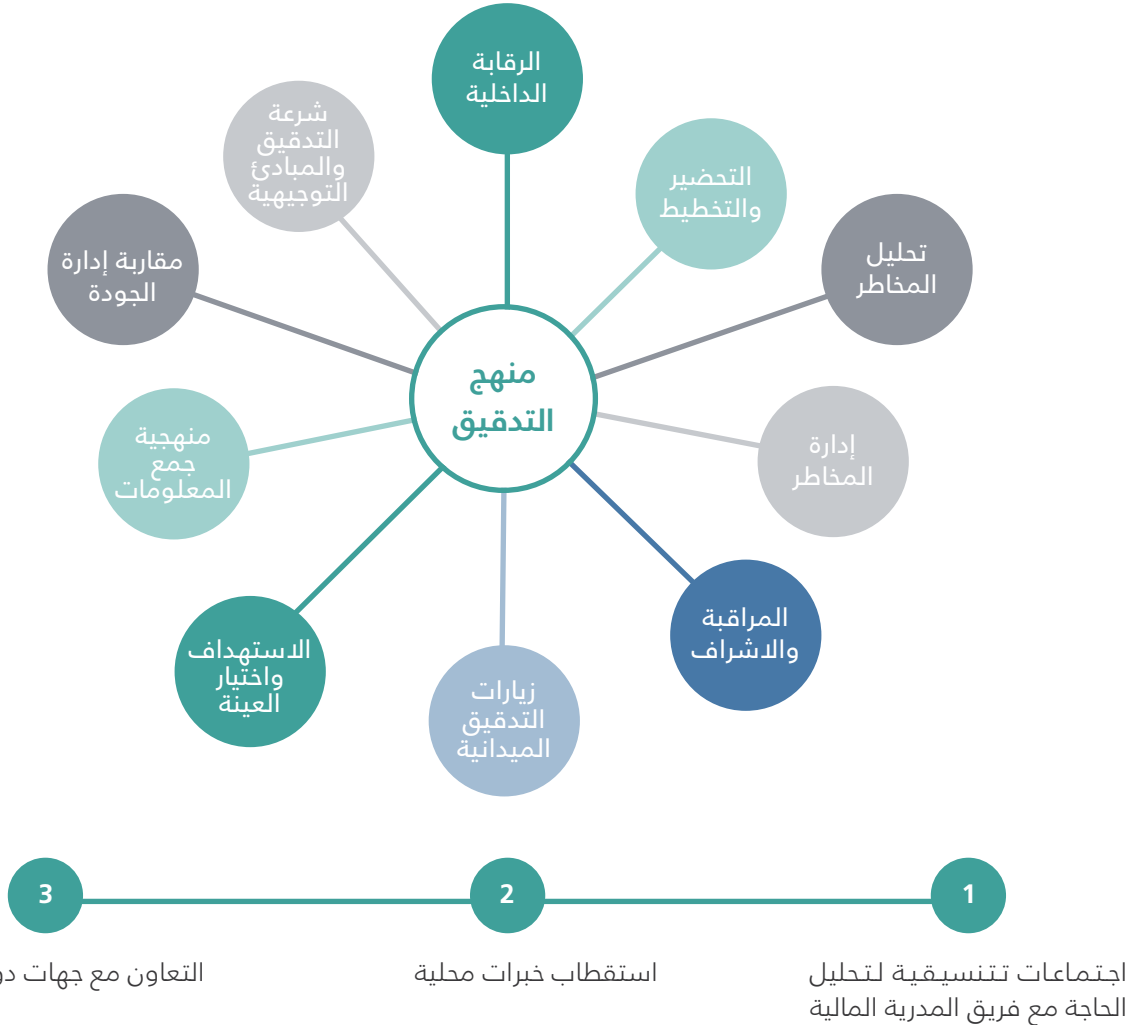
منهج التدقيق

الرقابة الداخلية

التحضير والتخطيط

تحليل المخاطر

إدارة المخاطر

المراقبة والاشراف

زيارات التدقيق الميدانية

الاستهداف واختيار العينة

منهجية جمع المعلومات

مقاربة إدارة الجودة

شرعة التدقيق والمبادئ التوجيهية

1

اجتماعات تنسيقية لتحليل الحاجة مع فريق المدرية المالية

2

استقطاب خبرات محلية

3

التعاون مع جهات د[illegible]